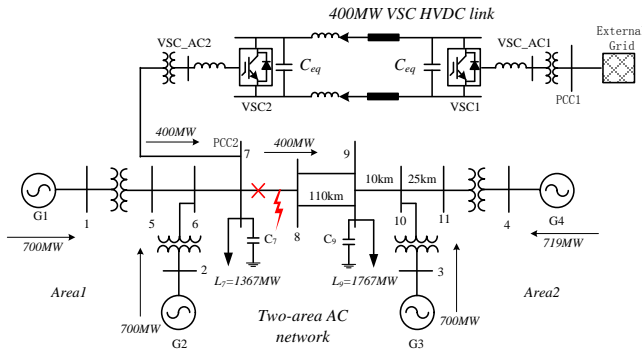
400MW VSC HVDC link

VSC_AC2
$C_{eq}$
$C_{eq}$
VSC_AC1
Externa
Grid
VSC2
VSC1
PCC1
400MW
PCC2
7
400MW
9
10km
25km
110km
G1
1
5
6
8
10
11
4
G4
700MW
$C_7$
$C_9$
719MW
2
3
Area1
$L_7$=1367MW
$L_9$=1767MW
Area2
700MW
Two-area AC network
700MW
G2
G3